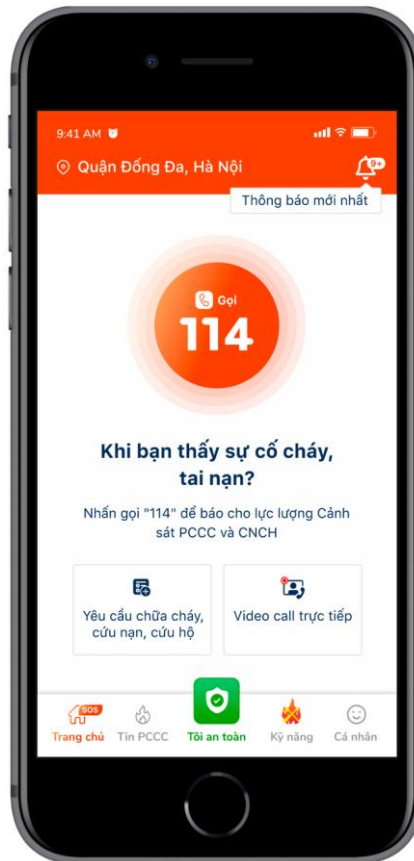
9:41 AM

Quận Đống Đa, Hà Nội

9+

Thông báo mới nhất

Gọi
114

Khi bạn thấy sự cố cháy, tai nạn?

Nhấn gọi "114" để báo cho lực lượng Cảnh sát PCCC và CNCH

Yêu cầu chữa cháy, cứu nạn, cứu hộ

Video call trực tiếp

SOS
Trang chủ

Tin PCCC

Tôi an toàn

Kỹ năng

Cá nhân